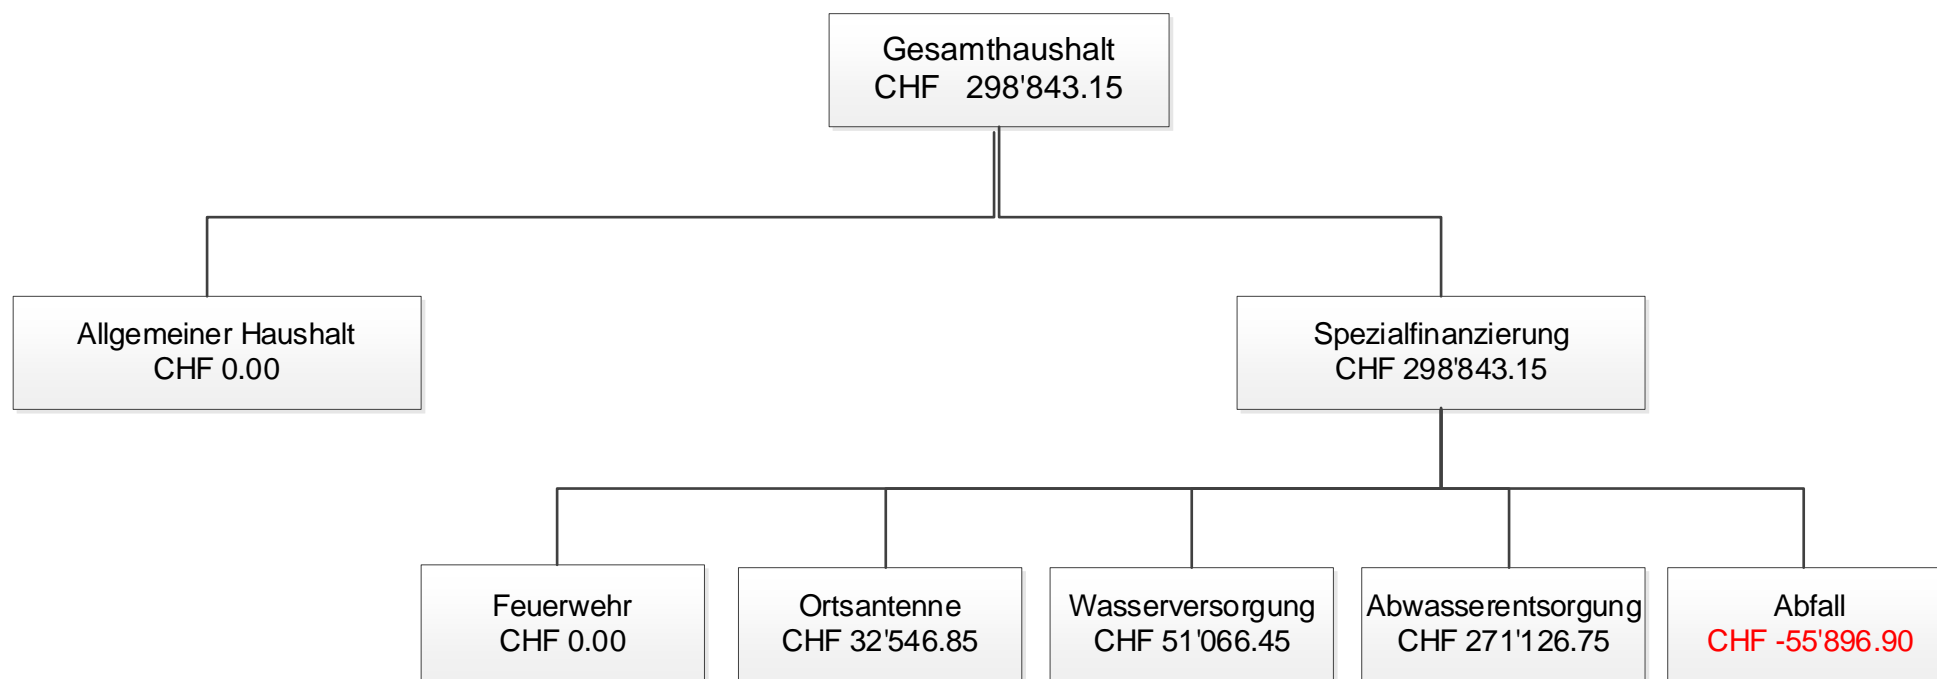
Gesamthaushalt
CHF 298'843.15

Allgemeiner Haushalt
CHF 0.00

Spezialfinanzierung
CHF 298'843.15

Feuerwehr
CHF 0.00

Ortsantenne
CHF 32'546.85

Wasserversorgung
CHF 51'066.45

Abwasserentsorgung
CHF 271'126.75

Abfall
CHF -55'896.90